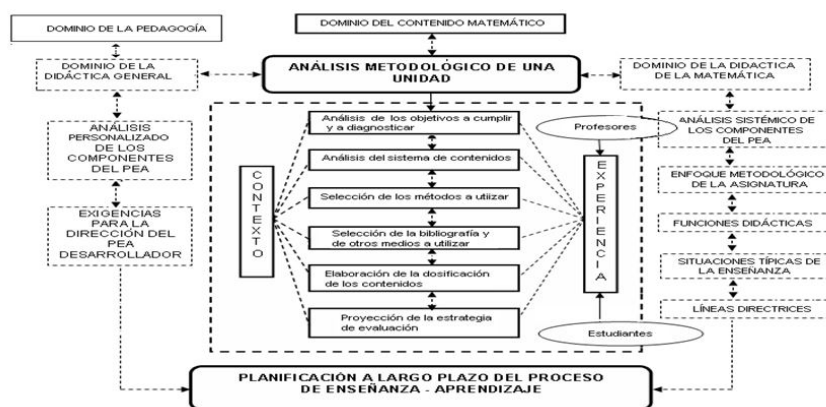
DOMINIO DE LA PEDAGOGÍA

DOMINIO DEL CONTENIDO MATEMÁTICO

DOMINIO DE LA DIDÁCTICA GENERAL

ANÁLISIS METODOLÓGICO DE UNA UNIDAD

DOMINIO DE LA DIDACTICA DE LA MATEMÁTICA

ANÁLISIS PERSONALIZADO DE LOS COMPONENTES DEL PEA

EXIGENCIAS PARA LA DIRECCIÓN DEL PEA DESARROLLADOR

CONTEXTO

Análisis de los objetivos a cumplir y a diagnosticar

Análisis del sistema de contenidos

Selección de los métodos a utilizar

Selección de la bibliografía y de otros medios a utilizar

Elaboración de la dosificación de los contenidos

Proyección de la estrategia de evaluación

Profesores

EXPERIENCIA

Estudiantes

ANÁLISIS SISTÉMICO DE LOS COMPONENTES DEL PEA

ENFOQUE METODOLÓGICO DE LA ASIGNATURA

FUNCIONES DIDÁCTICAS

SITUACIONES TÍPICAS DE LA ENSEÑANZA

LÍNEAS DIRECTRICES

PLANIFICACIÓN A LARGO PLAZO DEL PROCESO DE ENSEÑANZA - APRENDIZAJE